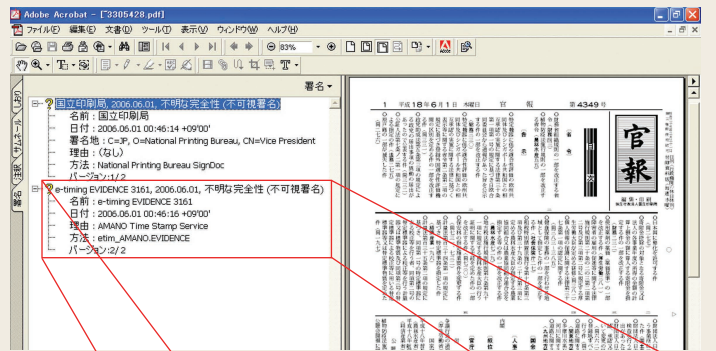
Adobe Acrobat - ["3305428.pdf"]

ファイル(F) 編集(E) 文書(D) ツール(T) 表示(V) ウィンドウ(W) ヘルプ(H)

83%

署名

しおり
サムネール
注釈
署名

国立印刷局, 2006.06.01, 不明な完全性 (不可視署名)
名前 : 国立印刷局
日付 : 2006.06.01 00:46:14 +09'00'
署名地 : C=JP, O=National Printing Bureau, CN=Vice President
理由 : (なし)
方法 : National Printing Bureau SignDoc
バージョン:1/2

e-timing EVIDENCE 3161, 2006.06.01, 不明な完全性 (不可視署名)
名前 : e-timing EVIDENCE 3161
日付 : 2006.06.01 00:46:16 +09'00'
理由 : AMANO Time Stamp Service
方法 : etim_AMANO.EVIDENCE
バージョン:2/2

1 平成18年6月1日 木曜日 官報 第4349号

官報

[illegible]